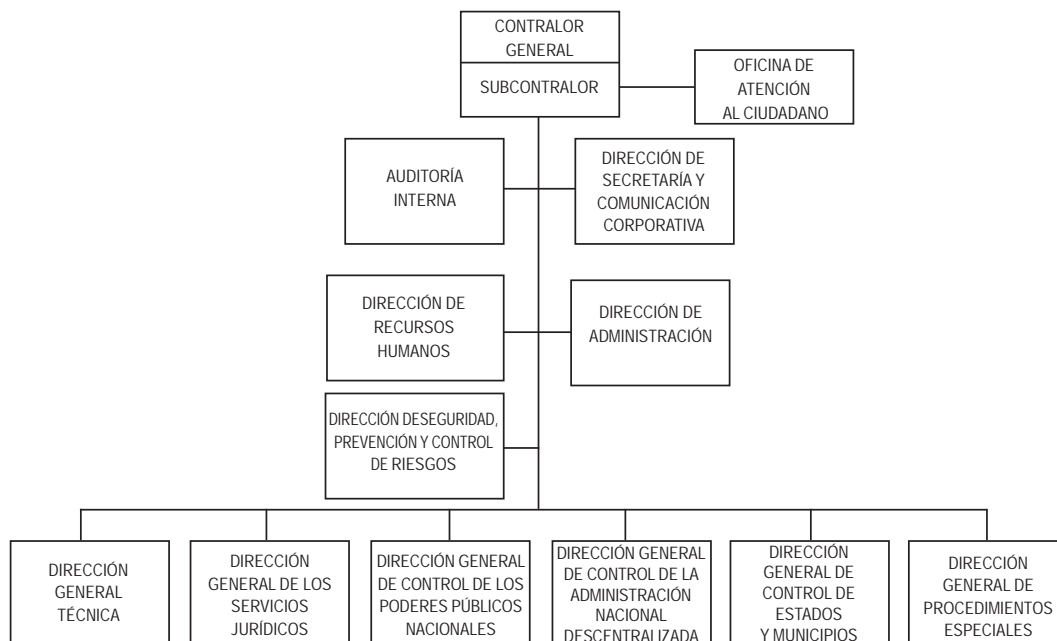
CONTRALOR GENERAL

SUBCONTRALOR

OFICINA DE ATENCIÓN AL CIUDADANO

AUDITORÍA INTERNA

DIRECCIÓN DE SECRETARÍA Y COMUNICACIÓN CORPORATIVA

DIRECCIÓN DE RECURSOS HUMANOS

DIRECCIÓN DE ADMINISTRACIÓN

DIRECCIÓN DESEGURIDAD, PREVENCIÓN Y CONTROL DE RIESGOS

DIRECCIÓN GENERAL TÉCNICA

DIRECCIÓN GENERAL DE LOS SERVICIOS JURÍDICOS

DIRECCIÓN GENERAL DE CONTROL DE LOS PODERES PÚBLICOS NACIONALES

DIRECCIÓN GENERAL DE CONTROL DE LA ADMINISTRACIÓN NACIONAL DESCENTRALIZADA

DIRECCIÓN GENERAL DE CONTROL DE ESTADOS Y MUNICIPIOS

DIRECCIÓN GENERAL DE PROCEDIMIENTOS ESPECIALES